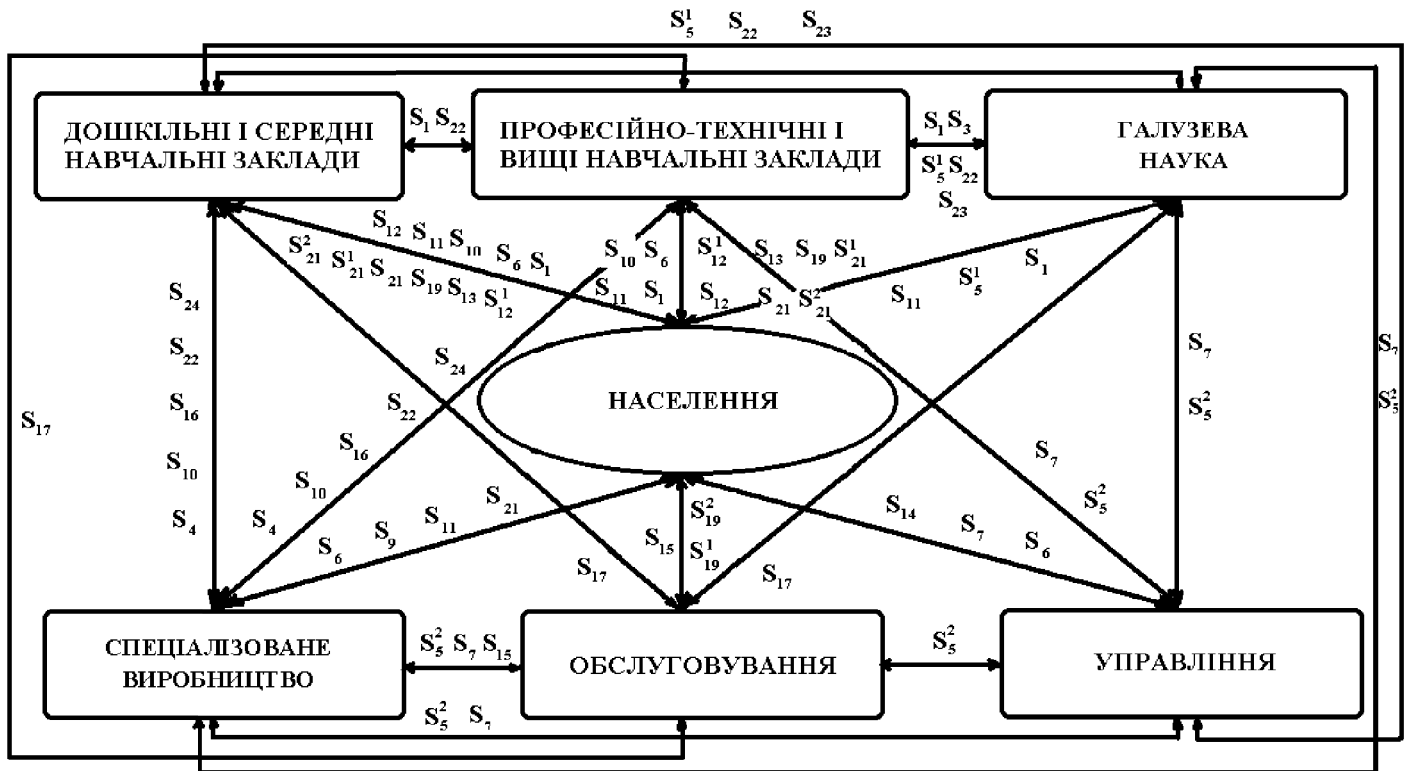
$S_5^1$ $S_{22}$ $S_{23}$

ДОШКІЛЬНІ І СЕРЕДНІ НАВЧАЛЬНІ ЗАКЛАДИ

$S_1$ $S_{22}$

ПРОФЕСІЙНО-ТЕХНІЧНІ І ВИЩІ НАВЧАЛЬНІ ЗАКЛАДИ

$S_1$ $S_3$

$S_5^1$ $S_{22}$

$S_{23}$

ГАЛУЗЕВА НАУКА

$S_{12}$ $S_{11}$ $S_{10}$ $S_6$ $S_1$

$S_{21}^2$ $S_{21}^1$ $S_{21}$ $S_{19}$ $S_{13}$ $S_{12}^1$

$S_{10}$ $S_6$

$S_{11}$ $S_1$

$S_{12}^1$ $S_{13}$ $S_{19}$ $S_{21}^1$

$S_{12}$ $S_{21}$ $S_{21}^2$

$S_{11}$ $S_5^1$ $S_1$

$S_{24}$

$S_{22}$

$S_{16}$

$S_{10}$

$S_4$

$S_{17}$

$S_{24}$

$S_{22}$

$S_{16}$

$S_{10}$

$S_4$

НАСЕЛЕННЯ

$S_7$

$S_5^2$

$S_7$

$S_5^2$

$S_7$

$S_5^2$

$S_6$ $S_9$ $S_{11}$ $S_{21}$

$S_{19}^2$

$S_{15}$ $S_{19}^1$

$S_{17}$

$S_{17}$

$S_{14}$ $S_7$ $S_6$

СПЕЦІАЛІЗОВАНЕ ВИРОБНИЦТВО

$S_5^2$ $S_7$ $S_{15}$

ОБСЛУГОВУВАННЯ

$S_5^2$

УПРАВЛІННЯ

$S_5^2$ $S_7$